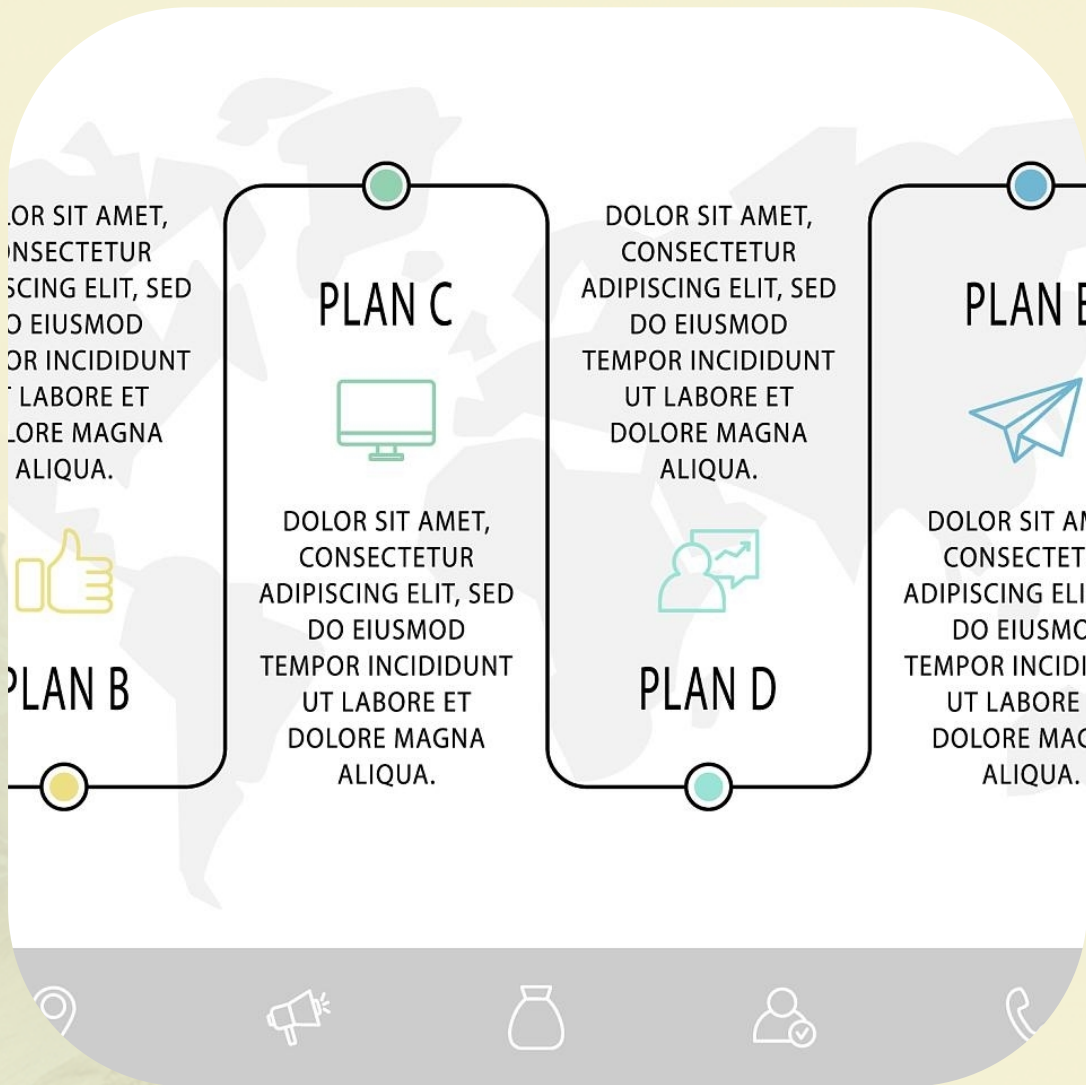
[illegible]OR SIT AMET, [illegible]NSECTETUR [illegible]SCING ELIT, SED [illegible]O EIUSMOD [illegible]OR INCIDIDUNT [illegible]T LABORE ET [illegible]LORE MAGNA ALIQUA.

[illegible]LAN B

PLAN C

DOLOR SIT AMET, CONSECTETUR ADIPISCING ELIT, SED DO EIUSMOD TEMPOR INCIDIDUNT UT LABORE ET DOLORE MAGNA ALIQUA.

DOLOR SIT AMET, CONSECTETUR ADIPISCING ELIT, SED DO EIUSMOD TEMPOR INCIDIDUNT UT LABORE ET DOLORE MAGNA ALIQUA.

PLAN D

PLAN E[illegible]

DOLOR SIT AM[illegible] CONSECTET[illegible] ADIPISCING ELI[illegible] DO EIUSMO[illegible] TEMPOR INCIDI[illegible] UT LABORE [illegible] DOLORE MAG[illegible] ALIQUA.